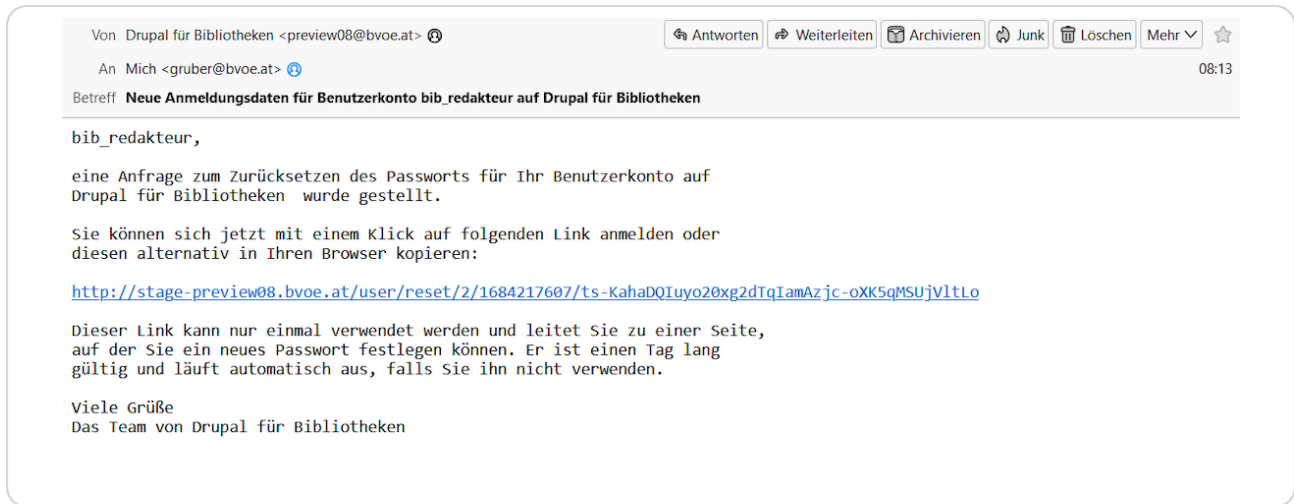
Von Drupal für Bibliotheken <preview08@bvoe.at>

Antworten Weiterleiten Archivieren Junk Löschen Mehr

An Mich <gruber@bvoe.at>

08:13

Betreff Neue Anmeldungsdaten für Benutzerkonto bib_redakteur auf Drupal für Bibliotheken

bib_redakteur,

eine Anfrage zum Zurücksetzen des Passworts für Ihr Benutzerkonto auf Drupal für Bibliotheken wurde gestellt.

Sie können sich jetzt mit einem Klick auf folgenden Link anmelden oder diesen alternativ in Ihren Browser kopieren:

http://stage-preview08.bvoe.at/user/reset/2/1684217607/ts-KahaDQIuyo20xg2dTqIamAzjc-oXK5qMSUjVltLo

Dieser Link kann nur einmal verwendet werden und leitet Sie zu einer Seite, auf der Sie ein neues Passwort festlegen können. Er ist einen Tag lang gültig und läuft automatisch aus, falls Sie ihn nicht verwenden.

Viele Grüße
Das Team von Drupal für Bibliotheken